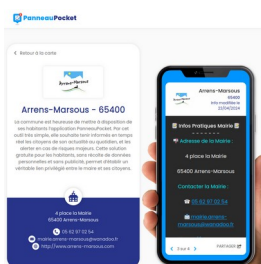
PanneauPocket

< Retour à la carte

PanneauPocket

Arrens-Marsous - 65400

La commune est heureuse de mettre à disposition de ses habitants l'application PanneauPocket. Par cet outil très simple, elle souhaite tenir informés en temps réel ses citoyens de son actualité au quotidien, et les alerter en cas de risques majeurs. Cette solution gratuite pour les habitants, sans récolte de données personnelles et sans publicité, permet d'établir un véritable lien privilégié entre la Mairie et ses citoyens.

4 place la Mairie
65400 Arrens-Marsous

05 62 97 02 54
mairie.arrens-marsous@wanadoo.fr
http://www.arrens-marsous.com

Arrens-Marsous
65400
Info modifiée le
22/06/2024

Infos Pratiques Mairie

Adresse de la Mairie :

4 place la Mairie

65400 Arrens-Marsous

Contacter la Mairie :

05 62 97 02 54

mairie.arrens-marsous@wanadoo.fr

< 2 sur 4 >

PARTAGER